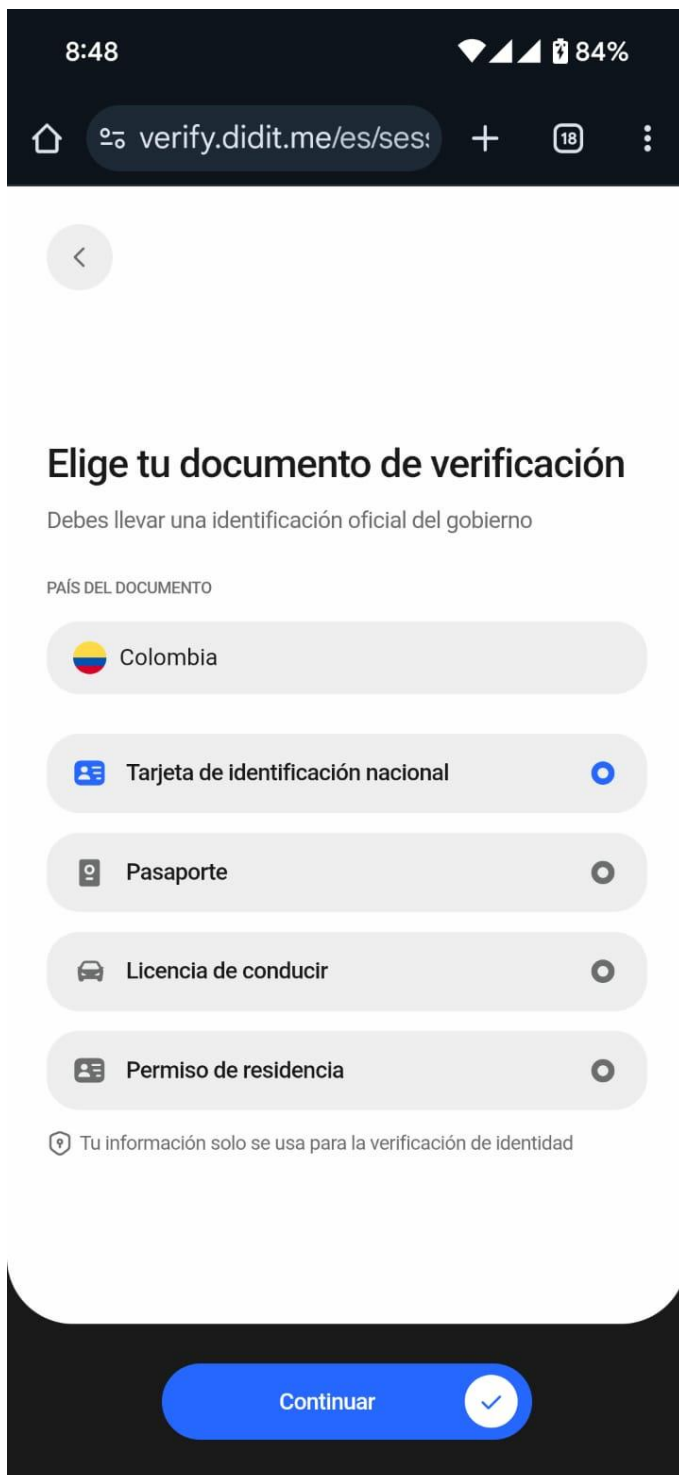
8:48
84%

verify.didit.me/es/ses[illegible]
18

Elige tu documento de verificación

Debes llevar una identificación oficial del gobierno

PAÍS DEL DOCUMENTO

Colombia

Tarjeta de identificación nacional

Pasaporte

Licencia de conducir

Permiso de residencia

Tu información solo se usa para la verificación de identidad

Continuar